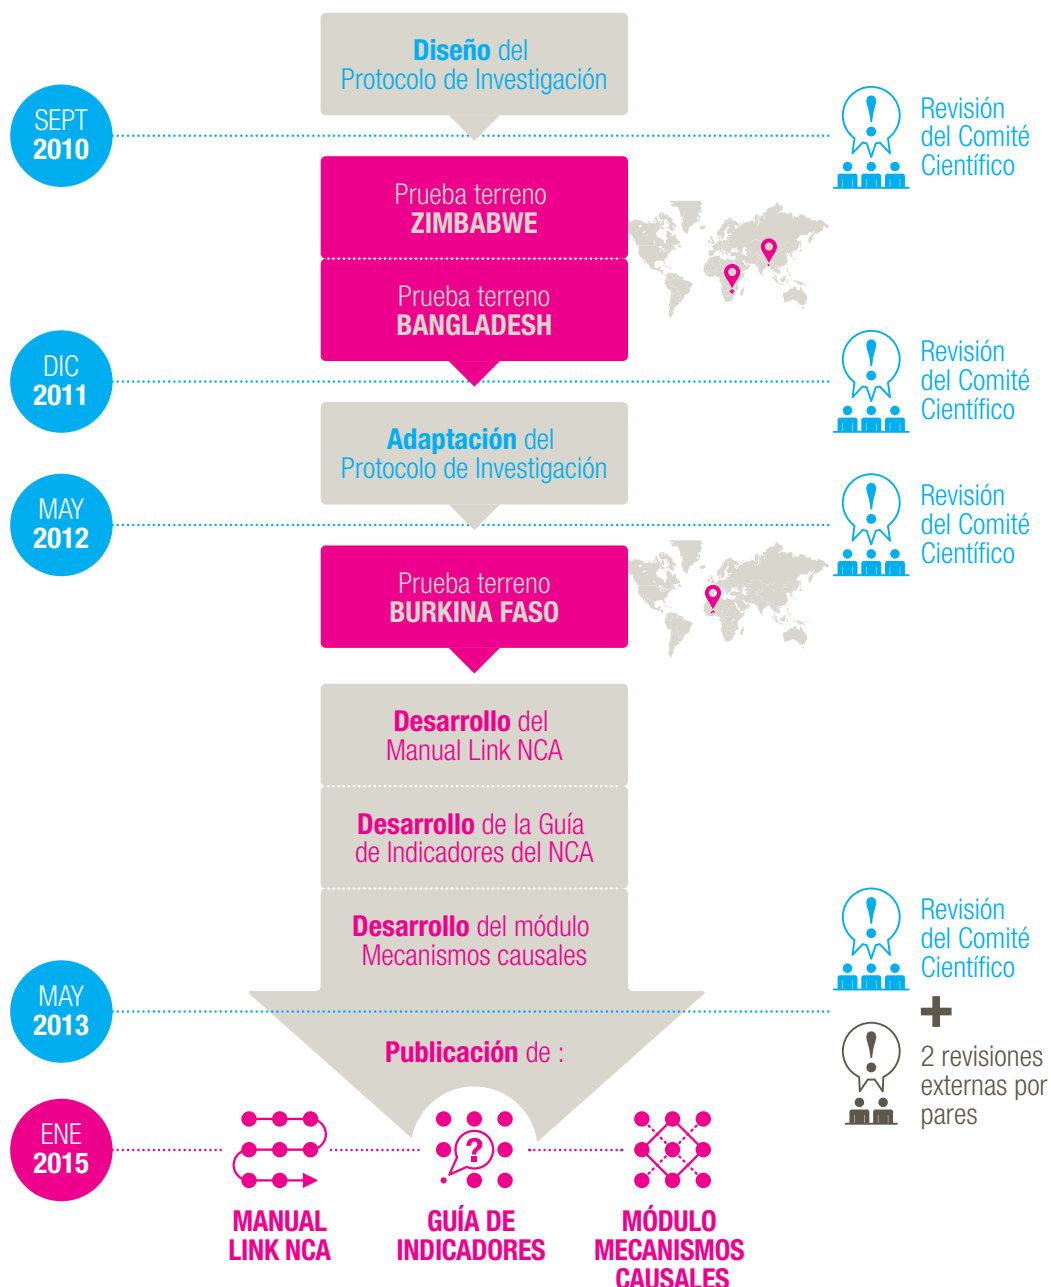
Diseño del
Protocolo de Investigación

SEPT
2010

Revisión del Comité Científico

Prueba terreno
ZIMBABWE

Prueba terreno
BANGLADESH

DIC
2011

Revisión del Comité Científico

Adaptación del
Protocolo de Investigación

MAY
2012

Revisión del Comité Científico

Prueba terreno
BURKINA FASO

Desarrollo del
Manual Link NCA

Desarrollo de la Guía
de Indicadores del NCA

Desarrollo del módulo
Mecanismos causales

Revisión del Comité Científico

MAY
2013

+

2 revisiones externas por pares

Publicación de :

ENE
2015

MANUAL
LINK NCA

GUÍA DE
INDICADORES

MÓDULO
MECANISMOS
CAUSALES